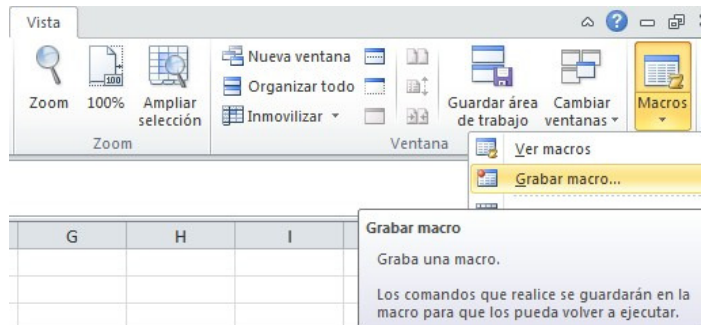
Vista

Zoom 100% Ampliar selección

Zoom

Nueva ventana
Organizar todo
Inmovilizar

Ventana

Guardar área de trabajo

Cambiar ventanas

Macros

Ver macros
Grabar macro...

G H I

Grabar macro

Graba una macro.

Los comandos que realice se guardarán en la macro para que los pueda volver a ejecutar.